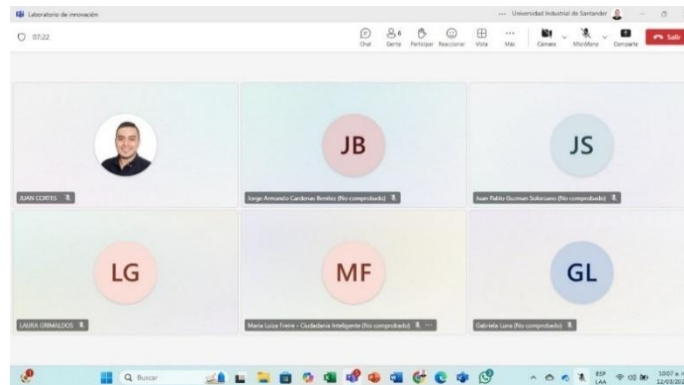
Laboratorio de innovación

... Universidad Industrial de Santander

07:22

Chat Gente 6 Participar Reaccionar Vista Más Cámara Micrófono Compartir Salir

JB

JS

JUAN CORTES

Jorge Armando Cardenas Benitez (No comprobado)

Juan Pablo Guzman Solorzano (No comprobado)

LG

MF

GL

LAURA GRIMALDOS

Maria Luisa Freire - Ciudadanía Inteligente (No comprobado)

Gabriela Luna (No comprobado)

Buscar

ESP LAA

10:07 a. m.
12/03/20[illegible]